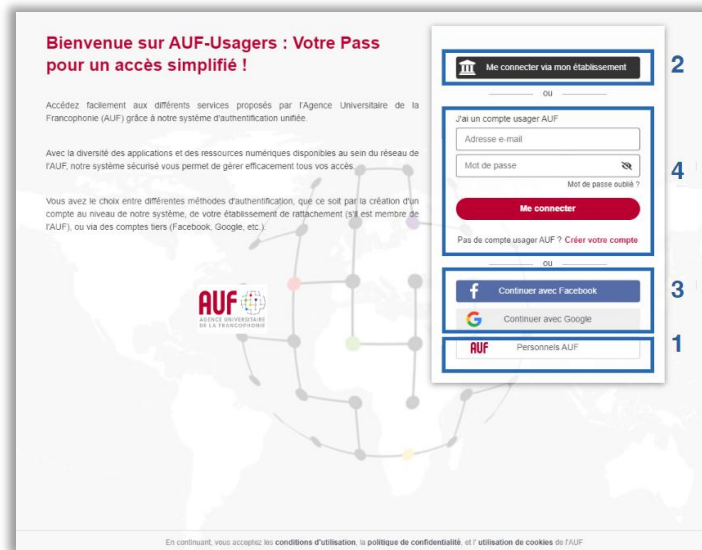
Bienvenue sur AUF-Usagers : Votre Pass pour un accès simplifié !

Accédez facilement aux différents services proposés par l'Agence Universitaire de la Francophonie (AUF) grâce à notre système d'authentification unifiée.

Avec la diversité des applications et des ressources numériques disponibles au sein du réseau de l'AUF, notre système sécurisé vous permet de gérer efficacement tous vos accès.

Vous avez le choix entre différentes méthodes d'authentification, que ce soit par la création d'un compte au niveau de notre système, de votre établissement de rattachement (s'il est membre de l'AUF), ou via des comptes tiers (Facebook, Google, etc.).

AUF
AGENCE UNIVERSITAIRE DE LA FRANCOPHONIE

Me connecter via mon établissement
2
ou
J'ai un compte usager AUF
Adresse e-mail
Mot de passe
4
Mot de passe oublié ?
Me connecter
Pas de compte usager AUF ? Créer votre compte
ou
Continuer avec Facebook
3
Continuer avec Google
AUF Personnels AUF
1

En continuant, vous acceptez les conditions d'utilisation, la politique de confidentialité, et l' utilisation de cookies de l'AUF